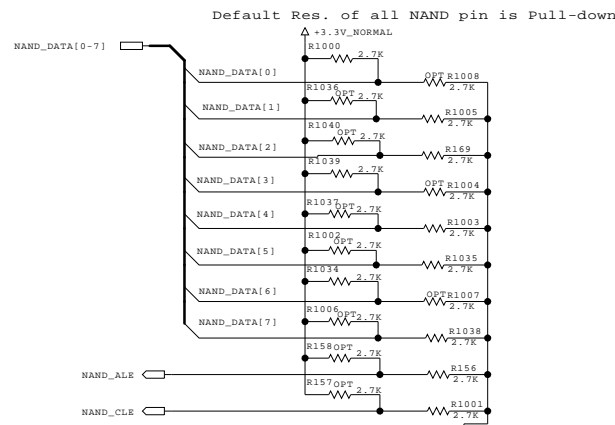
Default Res. of all NAND pin is Pull-down

NAND_DATA[0-7]

+3.3V_NORMAL

R1000 2.7K
NAND_DATA[0]
OPT R1008 2.7K

R1036 OPT 2.7K
NAND_DATA[1]
R1005 2.7K

R1040 OPT 2.7K
NAND_DATA[2]
R169 2.7K

R1039 2.7K
NAND_DATA[3]
OPT R1004 2.7K

R1037 OPT 2.7K
NAND_DATA[4]
R1003 2.7K

R1002 OPT 2.7K
NAND_DATA[5]
R1035 2.7K

R1034 2.7K
NAND_DATA[6]
OPT R1007 2.7K

R1006 OPT 2.7K
NAND_DATA[7]
R1038 2.7K

R158 OPT 2.7K
NAND_ALE
R156 2.7K

R157 OPT 2.7K
NAND_CLE
R1001 2.7K